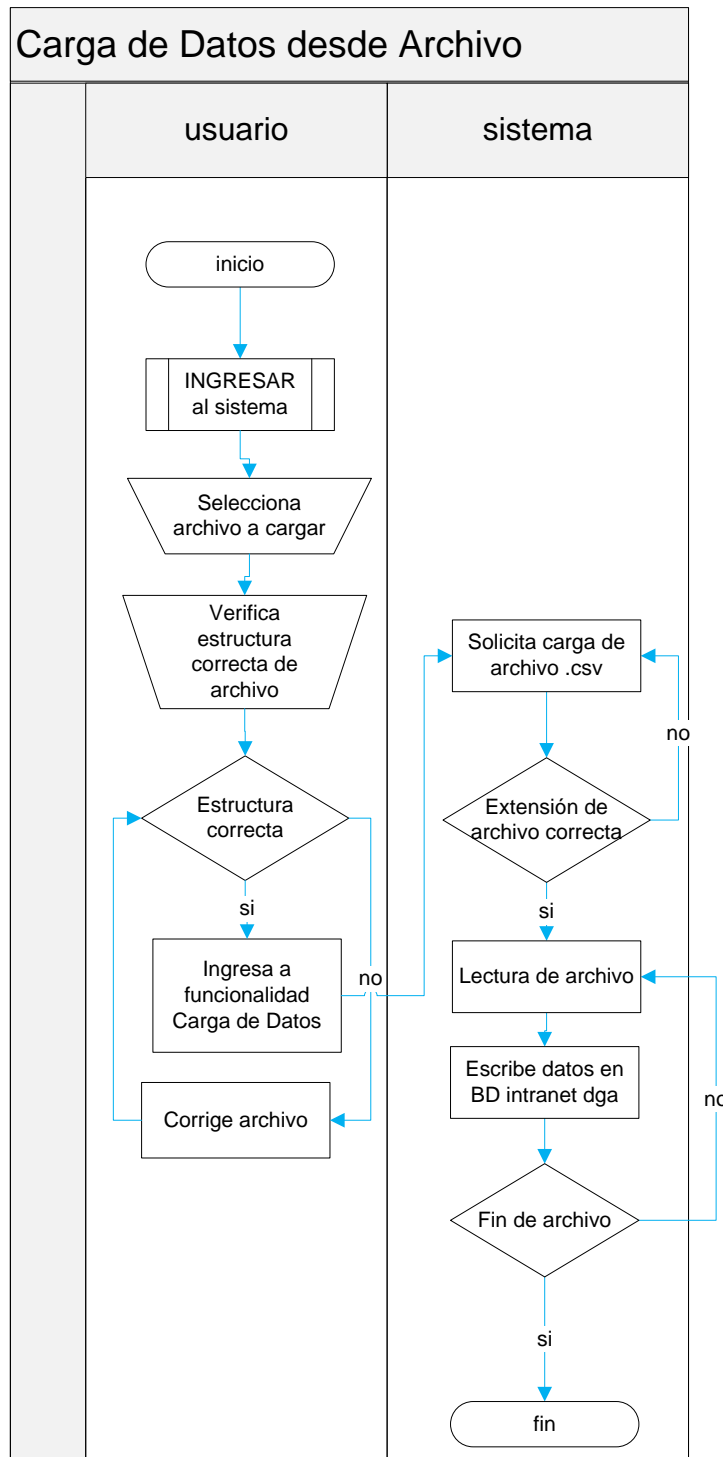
Carga de Datos desde Archivo

usuario

sistema

inicio

INGRESAR al sistema

Selecciona archivo a cargar

Verifica estructura correcta de archivo

Estructura correcta

si

Ingresa a funcionalidad Carga de Datos

no

Corrige archivo

Solicita carga de archivo .csv

no

Extensión de archivo correcta

si

Lectura de archivo

Escribe datos en BD intranet dga

no

Fin de archivo

si

fin